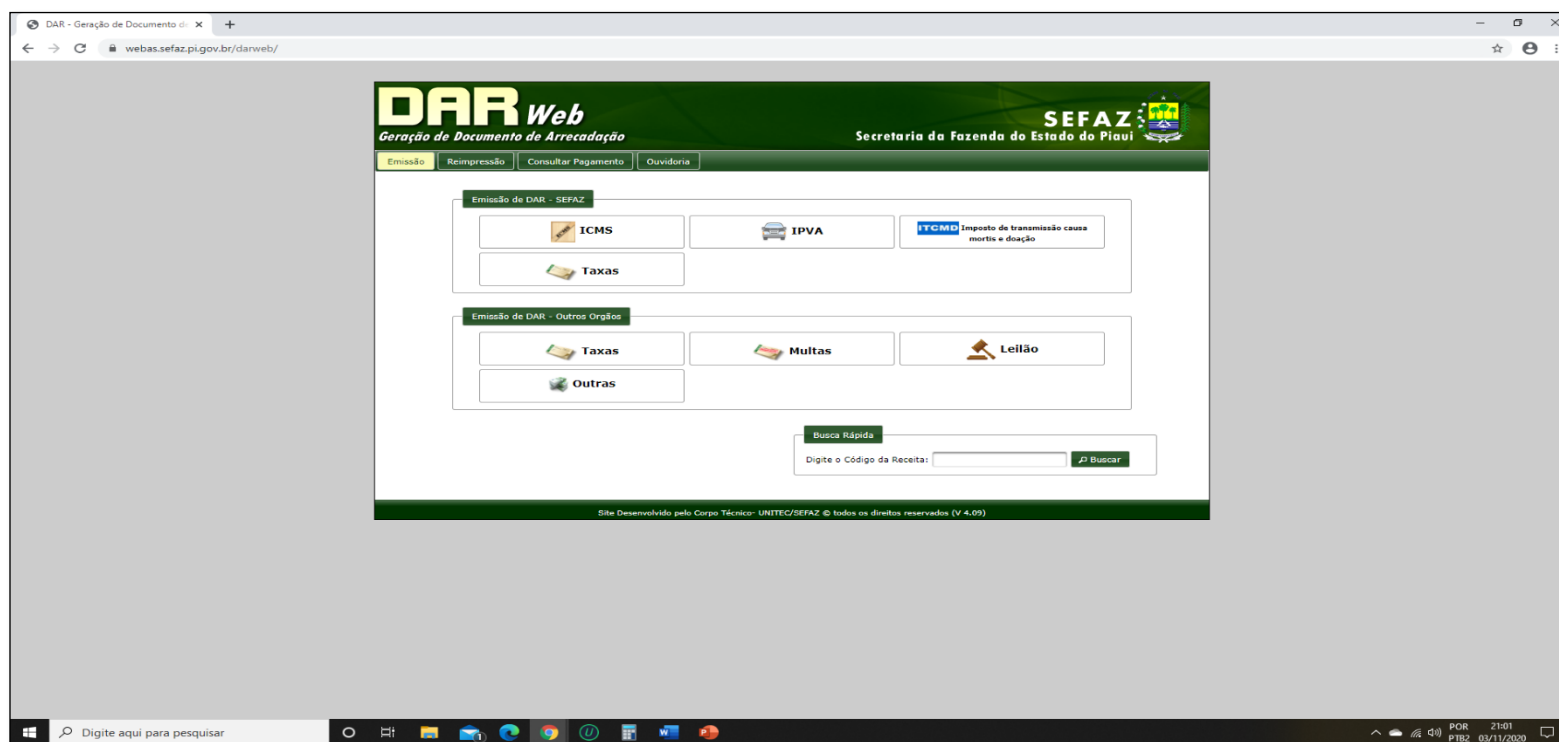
DAR - Geração de Documento de

webas.sefaz.pi.gov.br/darweb/

DAR Web
Geração de Documento de Arrecadação

SEFAZ
Secretaria da Fazenda do Estado do Piauí

Emissão | Reimpressão | Consultar Pagamento | Ouvidoria

Emissão de DAR - SEFAZ

ICMS

IPVA

ITCMD Imposto de transmissão causa mortis e doação

Taxas

Emissão de DAR - Outros Orgãos

Taxas

Multas

Leilão

Outras

Busca Rápida

Digite o Código da Receita:

Buscar

Site Desenvolvido pelo Corpo Técnico- UNITEC/SEFAZ © todos os direitos reservados (V 4.09)

Digite aqui para pesquisar

POR PTB2 21:01 03/11/2020